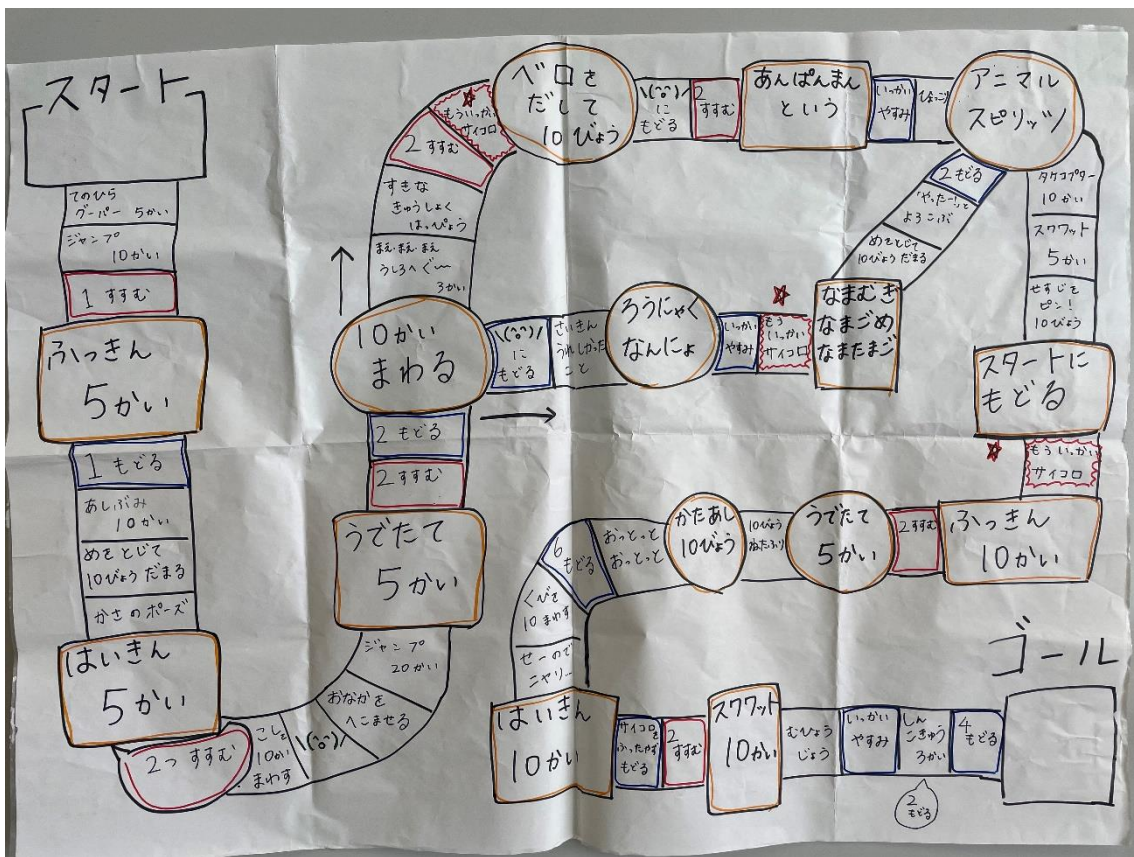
スタート

てのひら グーパー 5かい

ジャンプ 10かい

1 すすむ

ふっきん 5かい

1 もどる

あしぶみ 10かい

めをとじて 10びょう だまる

かさのポーズ

はいきん 5かい

2っすすむ

こしを 10かい まわす

\(^o^)/

おなかを へこませる

ジャンプ 20かい

うでたて 5かい

2 すすむ

2 もどる

10かい まわる

まえ・まえ・まえ うしろへぐ〜 3かい

すきな きゅうしょく はっぴょう

2 すすむ

もういっかい サイコロ

べロを だして 10びょう

\(^o^)/ に もどる

2 すすむ

あんぱんまん という

いっかい やすみ

ひるごはん

アニマル スピリッツ

2 もどる

「やったー」と よろこぶ

めをとじて 10びょう だまる

なまむぎ なまごめ なまたまご

もう いっかい サイコロ

いっかい やすみ

ろうにゃく なんにょ

さいきん うれしかった こと

\(^o^)/ に もどる

タケコプター 10かい

スワワット 5かい

せすじを ピン! 10びょう

スタートに もどる

もう いっかい サイコロ

ふっきん 10かい

2 すすむ

うでたて 5かい

10びょう ぬたふり

かたあし 10びょう

おっとっと おっとっと

6 もどる

くびを 10 まわす

せーので ニヤリ…

はいきん 10かい

サイコロを ふったかず もどる

2 すすむ

スワワット 10かい

むひょう じょう

いっかい やすみ

しんこきゅう 3かい

4 もどる

2 もどる

ゴール